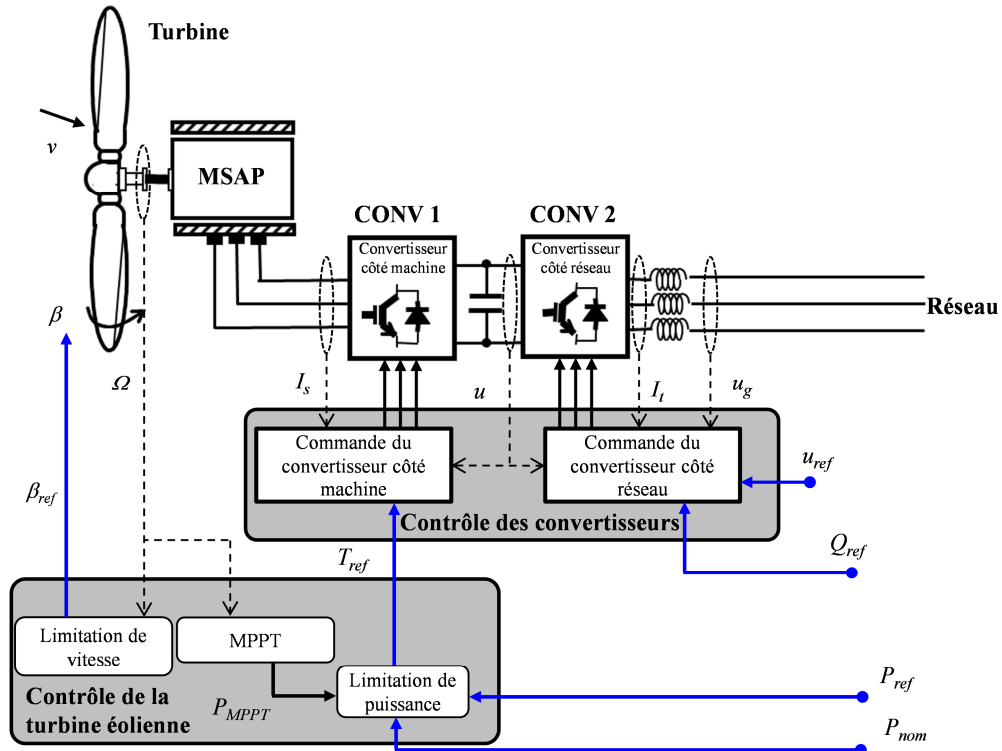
Turbine

$v$

MSAP

CONV 1

Convertisseur côté machine

CONV 2

Convertisseur côté réseau

Réseau

$\beta$

$\Omega$

$I_s$

$u$

$I_t$

$u_g$

Commande du convertisseur côté machine

Commande du convertisseur côté réseau

$u_{ref}$

$\beta_{ref}$

Contrôle des convertisseurs

$T_{ref}$

$Q_{ref}$

Limitation de vitesse

MPPT

Limitation de puissance

$P_{ref}$

Contrôle de la turbine éolienne

$P_{MPPT}$

$P_{nom}$